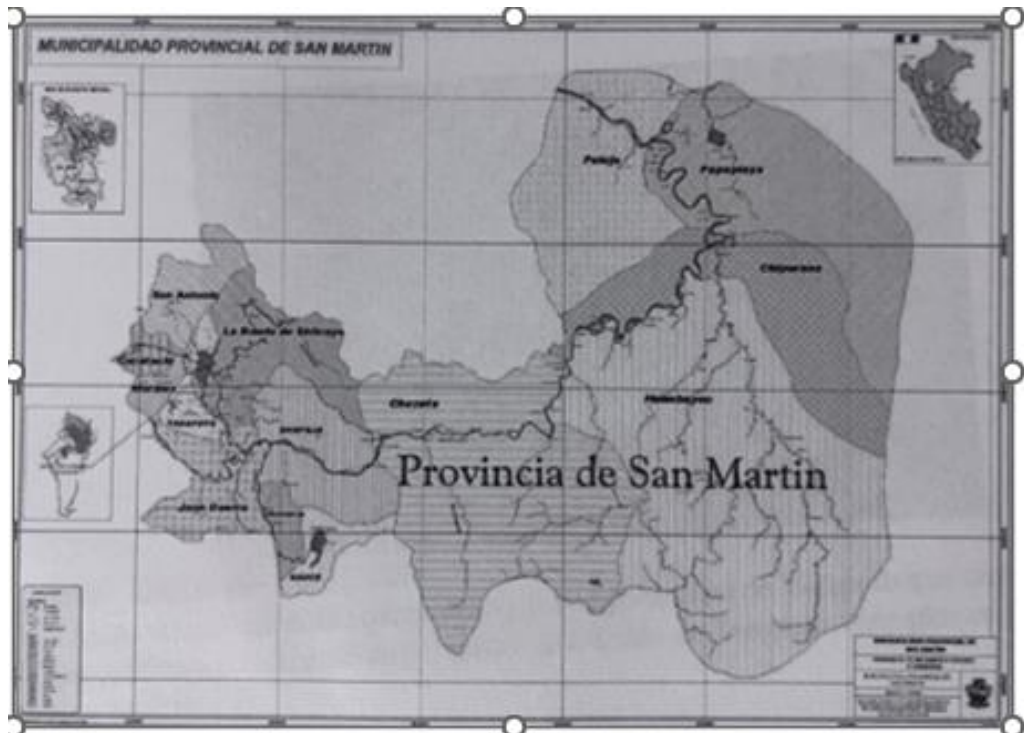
MUNICIPALIDAD PROVINCIAL DE SAN MARTIN

Pelejo

Papaplaya

Chipurana

San Antonio

La Banda de Shilcayo

Cacatachi

Morales

Chazuta

Huimbayoc

Tarapoto

Juan Guerra

Sauce

Provincia de San Martin

MUNICIPALIDAD PROVINCIAL DE SAN MARTIN

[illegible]